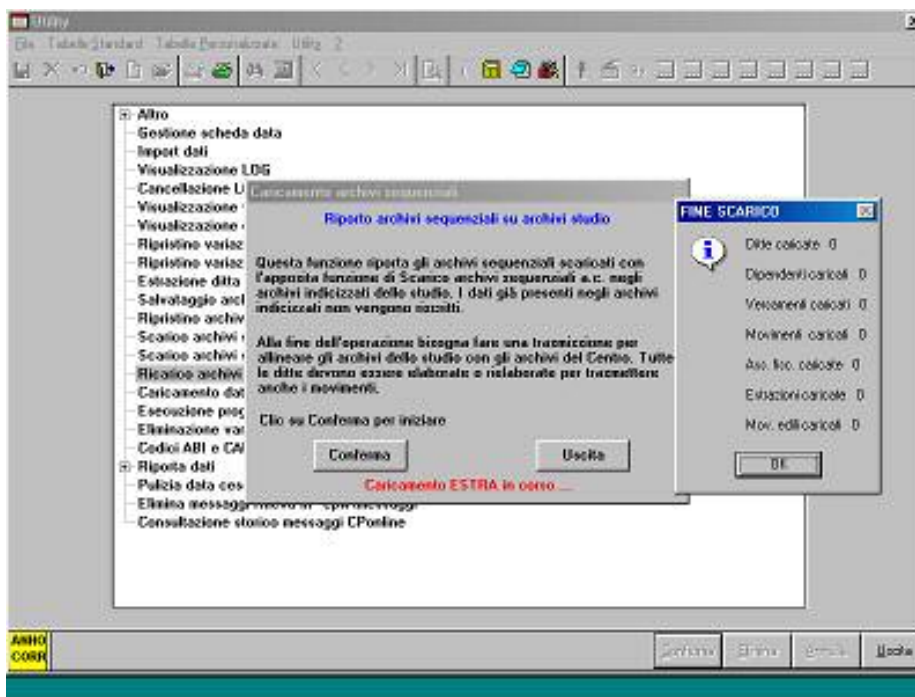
Utility

File Tabelle Standard Tabelle Personalizzate Utility ?

Altro
Gestione scheda data
Import dati
Visualizzazione LOG
Cancellazione U
Visualizzazione
Visualizzazione
Ripristino variaz
Ripristino variaz
Estrazione ditta
Salvataggio arcl
Ripristino archiv
Scarico archivi
Scarico archivi
Ricarico archivi
Caricamento dat
Esecuzione proc
Eliminazione var
Codici ABI e CA
Riporta dati
Pulizia data ces
Elimina messagg
Consultazione storico messaggi CPonline

Caricamento archivi sequenziali

Riporto archivi sequenziali su archivi studio

Questa funzione riporta gli archivi sequenziali scaricati con l'apposita funzione di Scarico archivi sequenziali a.c. negli archivi indicizzati dello studio. I dati già presenti negli archivi indicizzati non vengono riscritti.

Alla fine dell'operazione bisogna fare una trasmissione per allineare gli archivi dello studio con gli archivi del Centro. Tutte le ditte devono essere elaborate e rielaborate per trasmettere anche i movimenti.

Clic su Conferma per iniziare

Conferma

Uscita

Caricamento ESTRA in corso.....

FINE SCARICO

Ditte caricate 0

Dipendenti caricati 0

Versamenti caricati 0

Movimenti caricati 0

Ass. fisc. caricate 0

Estrazioni caricate 0

Mov. edili caricati 0

OK

ANNO CORR

Conferma

Elimina

Annulla

Uscita